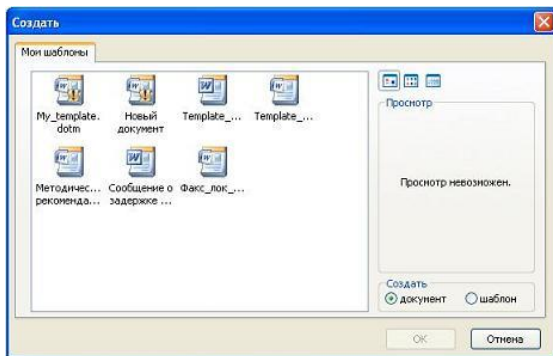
Создать

Мои шаблоны

My_template.dotm

Новый документ

Template_...

Template_...

Методичес... рекоменда...

Сообщение о задержке ...

Факс_лок_...

Просмотр

Просмотр невозможен.

Создать

документ

шаблон

OK

Отмена